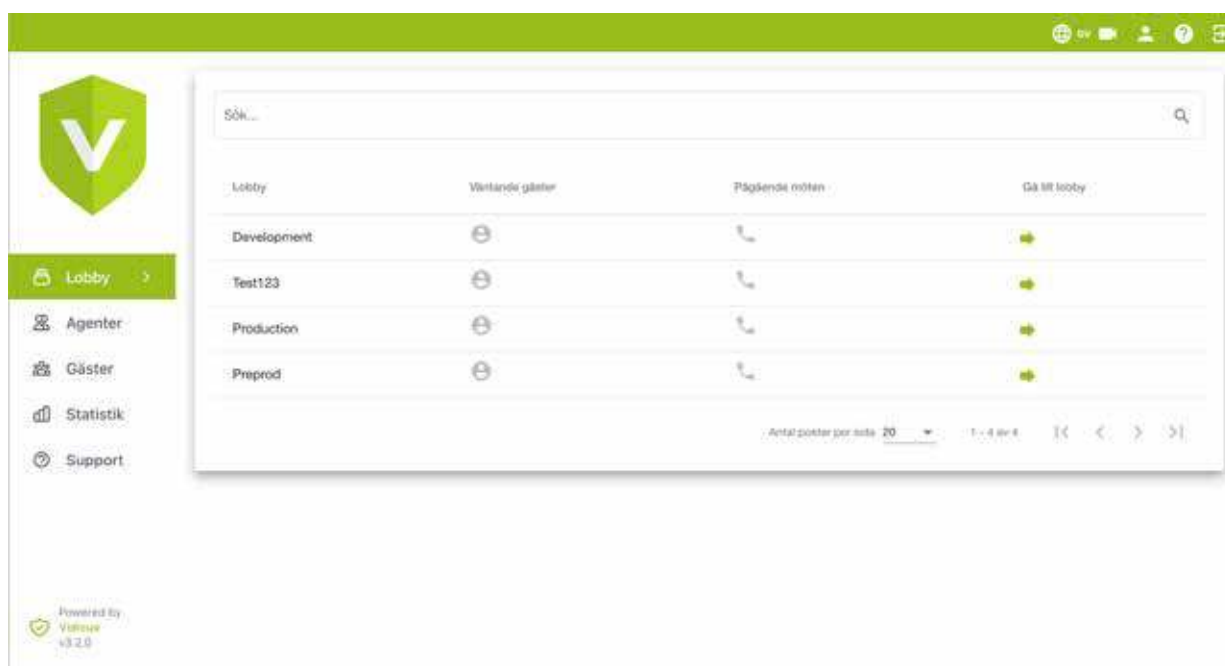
SV

V

Lobby

Agenter

Gäster

Statistik

Support

Powered by
Vidicue
v3.2.0

Sök...

| Lobby | Väntande gäster | Pågående möten | Gå till lobby |
|---|---|---|---|
| Development | | | |
| Test123 | | | |
| Production | | | |
| Preprod | | | |

Antal poster per sida 20 1 - 4 av 4